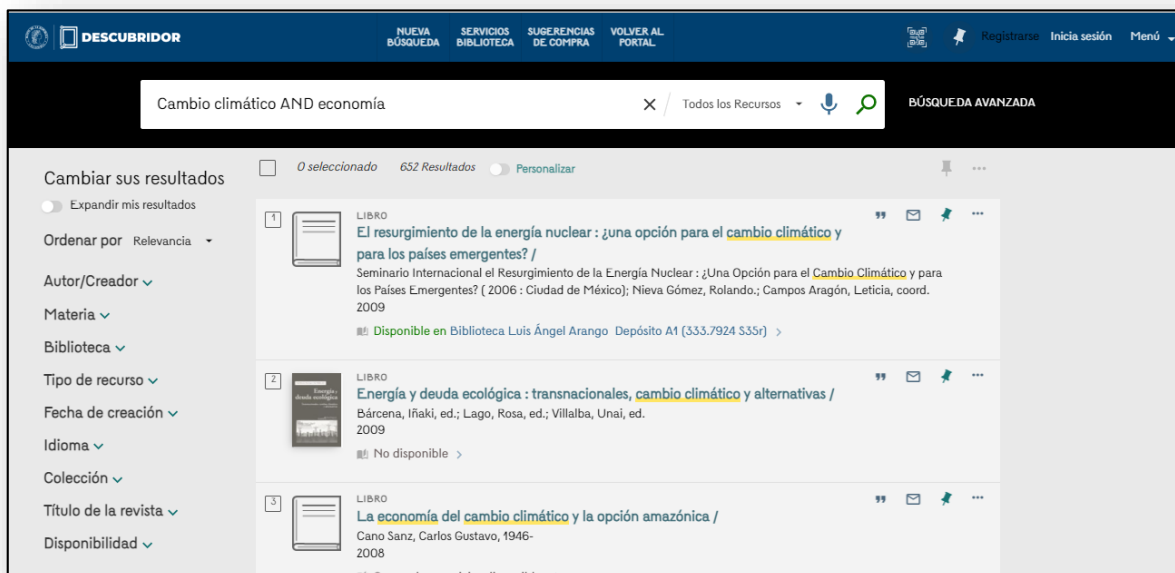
DESCUBRIDOR

NUEVA BÚSQUEDA SERVICIOS BIBLIOTECA SUGERENCIAS DE COMPRA VOLVER AL PORTAL

Registrarse Inicia sesión Menú

Cambio climático AND economía

Todos los Recursos

BÚSQUEDA AVANZADA

Cambiar sus resultados

Expandir mis resultados

Ordenar por Relevancia

Autor/Creador

Materia

Biblioteca

Tipo de recurso

Fecha de creación

Idioma

Colección

Título de la revista

Disponibilidad

0 seleccionado 652 Resultados Personalizar

1
LIBRO
El resurgimiento de la energía nuclear : ¿una opción para el cambio climático y para los países emergentes? /
Seminario Internacional el Resurgimiento de la Energía Nuclear : ¿Una Opción para el Cambio Climático y para los Países Emergentes? ( 2006 : Ciudad de México); Nieva Gómez, Rolando.; Campos Aragón, Leticia, coord.
2009
Disponible en Biblioteca Luis Ángel Arango Depósito A1 (333.7924 S35r)

2
LIBRO
Energía y deuda ecológica : transnacionales, cambio climático y alternativas /
Bárcena, Iñaki, ed.; Lago, Rosa, ed.; Villalba, Unai, ed.
2009
No disponible

3
LIBRO
La economía del cambio climático y la opción amazónica /
Cano Sanz, Carlos Gustavo, 1946-
2008
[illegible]